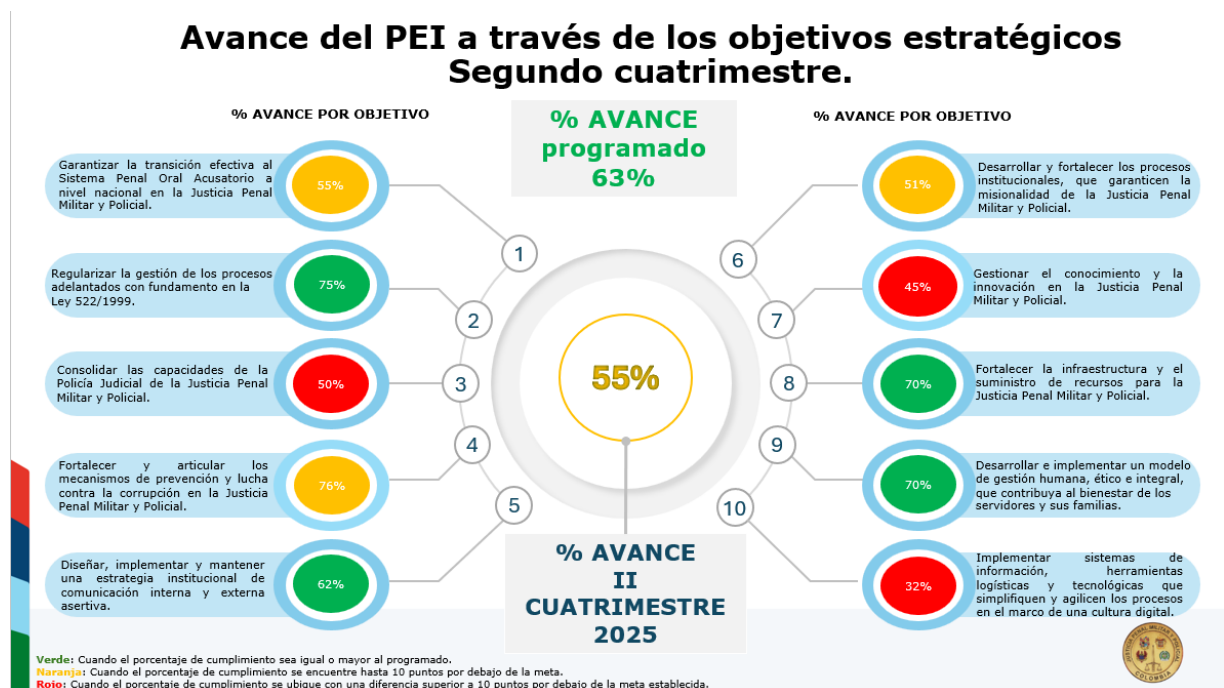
Avance del PEI a través de los objetivos estratégicos
Segundo cuatrimestre.

% AVANCE POR OBJETIVO

% AVANCE programado 63%

% AVANCE POR OBJETIVO

Garantizar la transición efectiva al Sistema Penal Oral Acusatorio a nivel nacional en la Justicia Penal Militar y Policial.

55%

1

Regularizar la gestión de los procesos adelantados con fundamento en la Ley 522/1999.

75%

2

Consolidar las capacidades de la Policía Judicial de la Justicia Penal Militar y Policial.

50%

3

Fortalecer y articular los mecanismos de prevención y lucha contra la corrupción en la Justicia Penal Militar y Policial.

76%

4

Diseñar, implementar y mantener una estrategia institucional de comunicación interna y externa asertiva.

62%

5

55%

Desarrollar y fortalecer los procesos institucionales, que garanticen la misionalidad de la Justicia Penal Militar y Policial.

51%

6

Gestionar el conocimiento y la innovación en la Justicia Penal Militar y Policial.

45%

7

Fortalecer la infraestructura y el suministro de recursos para la Justicia Penal Militar y Policial.

70%

8

Desarrollar e implementar un modelo de gestión humana, ético e integral, que contribuya al bienestar de los servidores y sus familias.

70%

9

Implementar sistemas de información, herramientas logísticas y tecnológicas que simplifiquen y agilicen los procesos en el marco de una cultura digital.

32%

10

% AVANCE II CUATRIMESTRE 2025

Verde: Cuando el porcentaje de cumplimiento sea igual o mayor al programado.
Naranja: Cuando el porcentaje de cumplimiento se encuentre hasta 10 puntos por debajo de la meta.
Rojo: Cuando el porcentaje de cumplimiento se ubique con una diferencia superior a 10 puntos por debajo de la meta establecida.

COLOMBIA